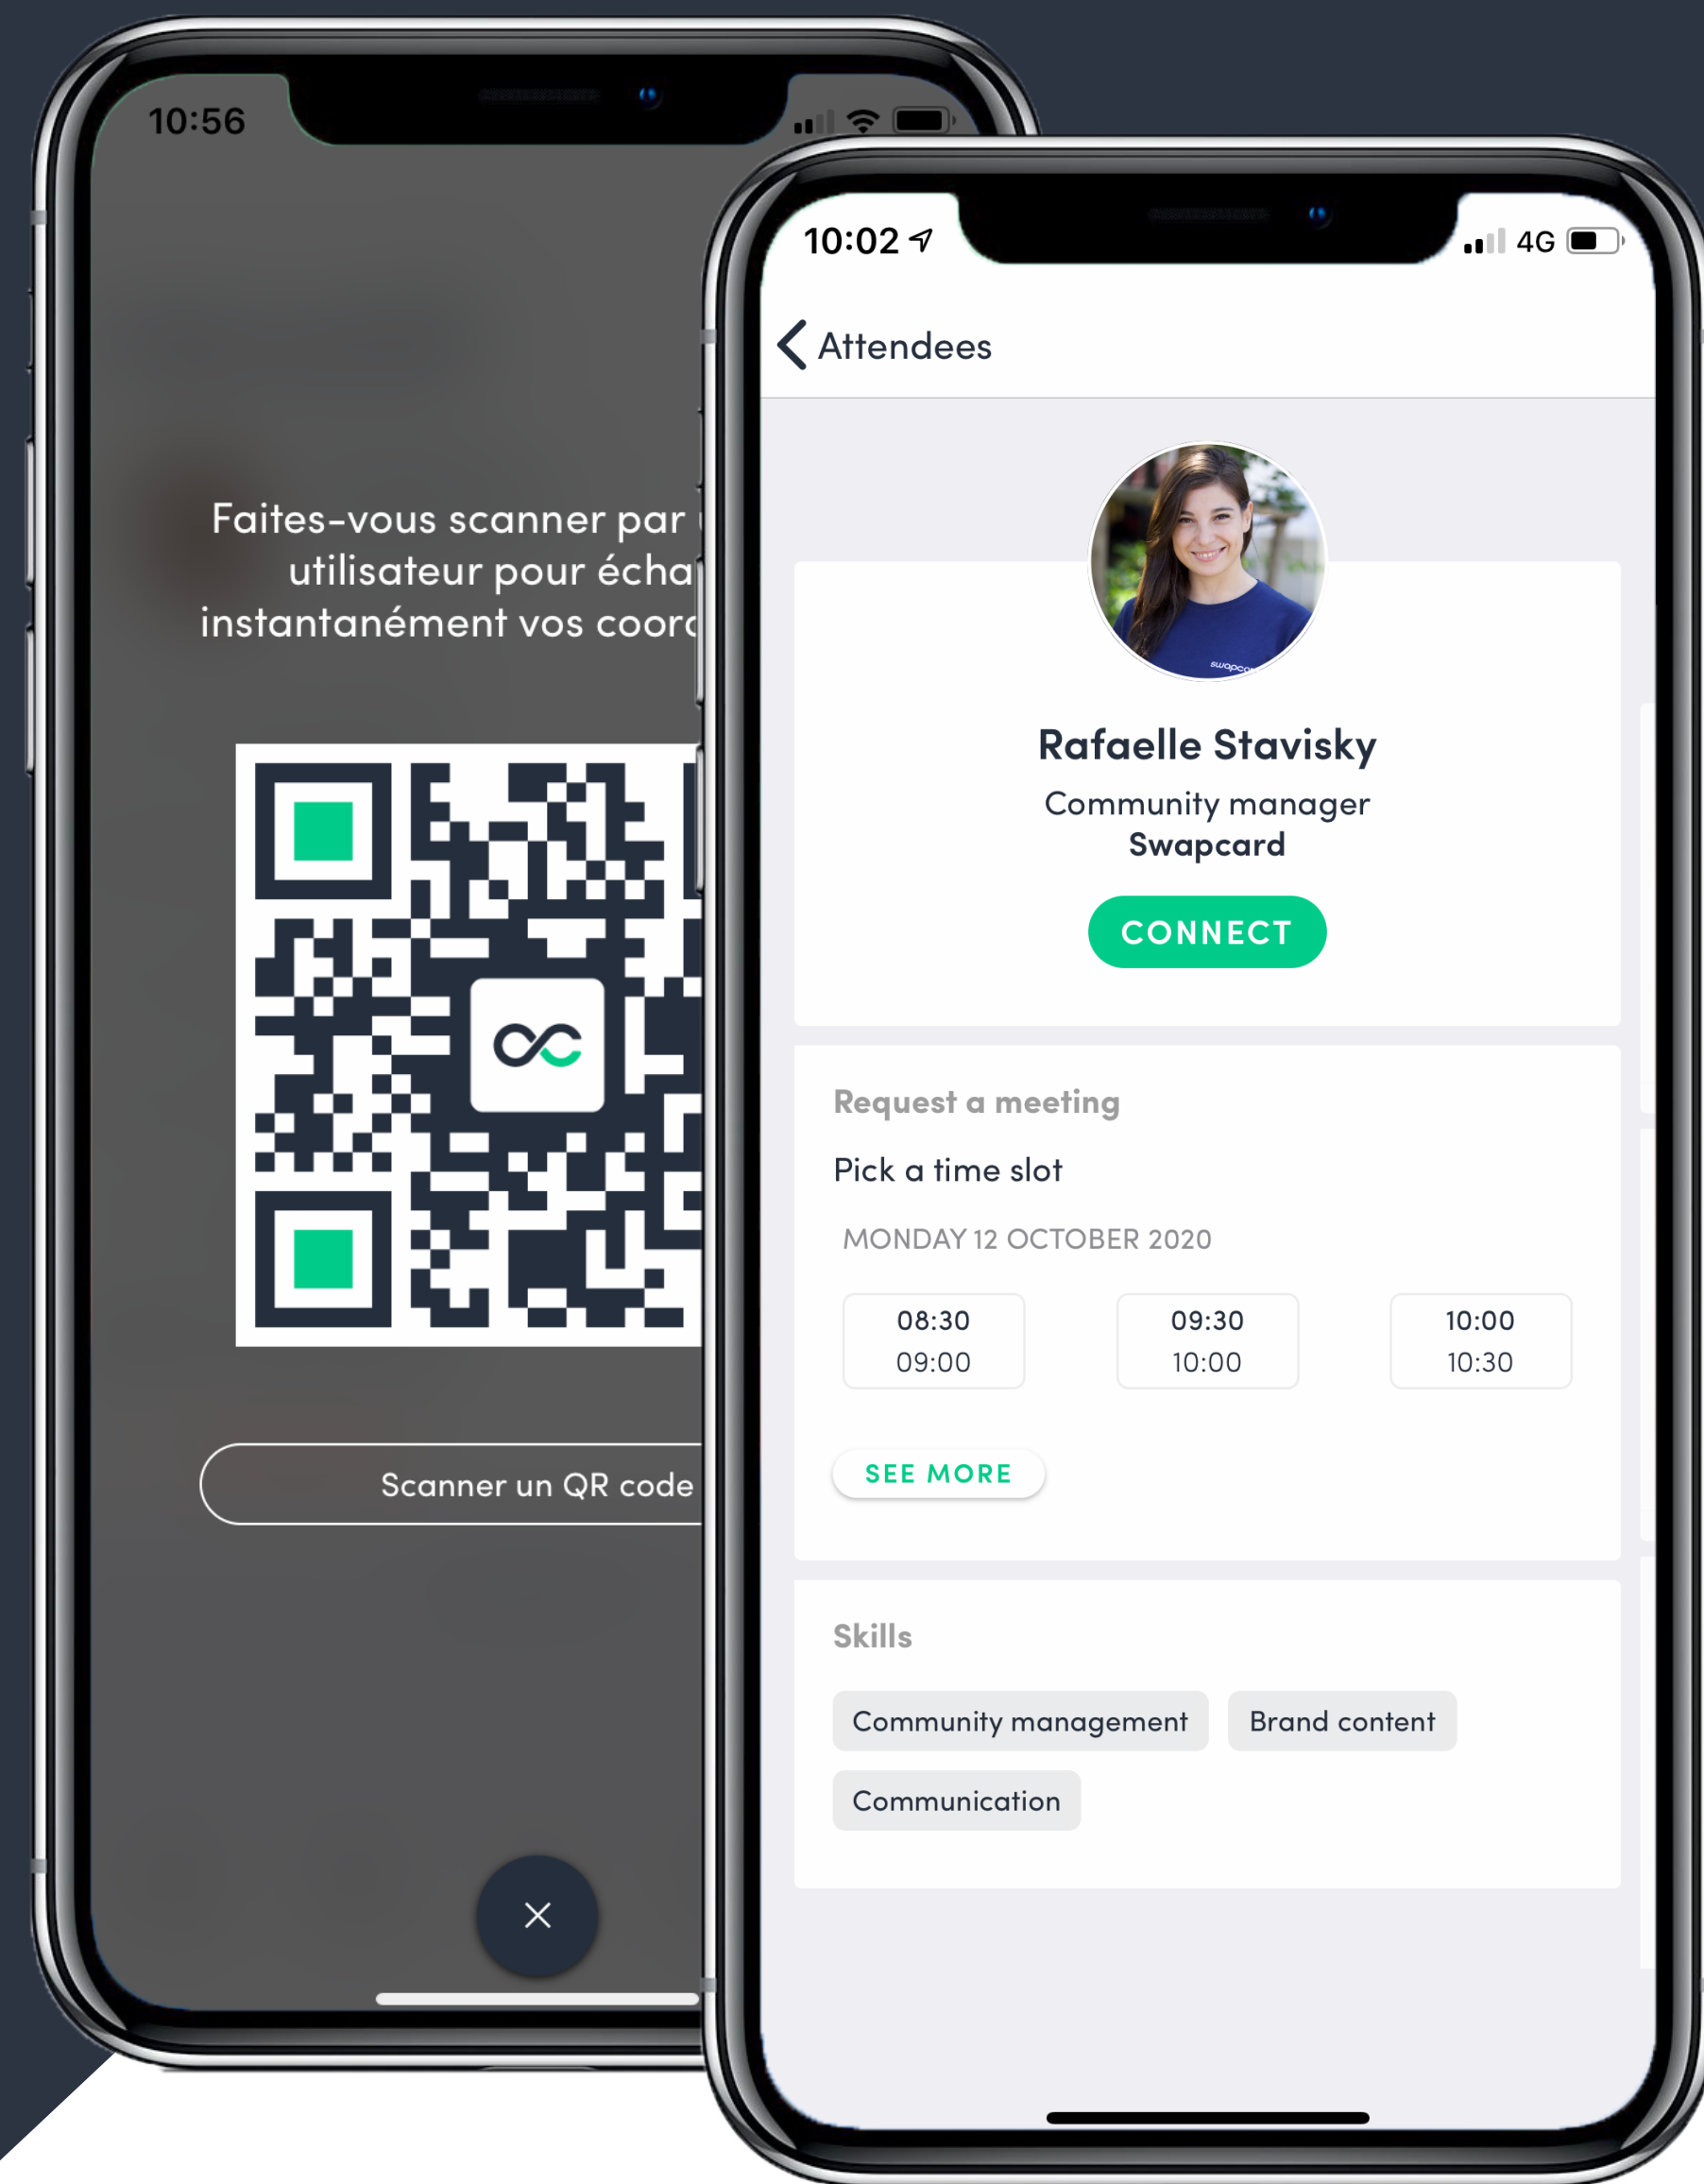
10:56

Faites-vous scanner par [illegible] utilisateur pour écha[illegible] instantanément vos coor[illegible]

Scanner un QR code

×

10:02

4G

Attendees

Rafaelle Stavisky

Community manager

Swapcard

CONNECT

Request a meeting

Pick a time slot

MONDAY 12 OCTOBER 2020

08:30
09:00

09:30
10:00

10:00
10:30

SEE MORE

Skills

Community management

Brand content

Communication